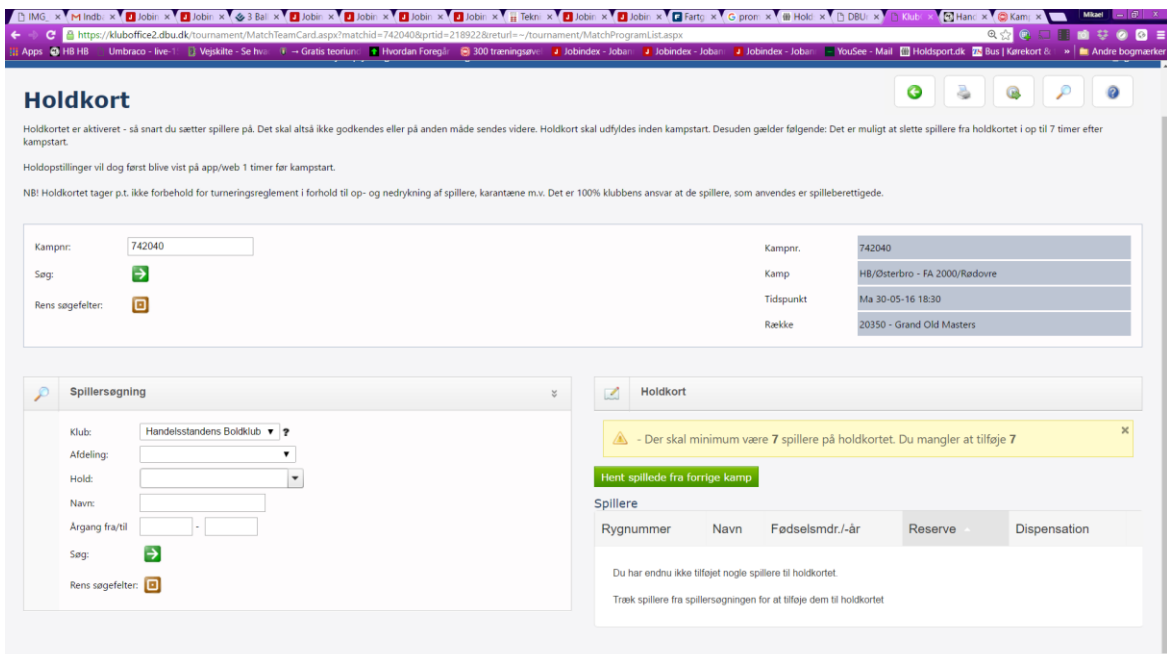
IMG_ × Indbk × Jobin × Jobin × 3 Ba × Jobin × Jobin × Jobin × Jobin × Tekn × Jobin × Jobin × Fartg × G pron × Hold × DBU × Klub × Hand × Kamp ×

Mikael

https://kluboffice2.dbu.dk/tournament/MatchTeamCard.aspx?matchid=742040&prtid=218922&returl=~/tournament/MatchProgramList.aspx

Apps HB HB Umbraco - live-1 Vejskilte - Se hva → Gratis teoriund Hvordan Foregår 300 træningsøve Jobindex - Joban Jobindex - Joban Jobindex - Joban YouSee - Mail Holdsport.dk Bus | Kørekort & » Andre bogmærker

Holdkort

Holdkortet er aktiveret - så snart du sætter spillere på. Det skal altså ikke godkendes eller på anden måde sendes videre. Holdkort skal udfyldes inden kampstart. Desuden gælder følgende: Det er muligt at slette spillere fra holdkortet i op til 7 timer efter kampstart.

Holdopstillinger vil dog først blive vist på app/web 1 timer før kampstart.

NB! Holdkortet tager p.t. ikke forbehold for turneringsreglement i forhold til op- og nedrykning af spillere, karantæne m.v. Det er 100% klubbens ansvar at de spillere, som anvendes er spilleberettigede.

Kampnr: 742040
Søg:
Rens søgefelter:

| Kampnr. | 742040 |
|---|---|
| Kamp | HB/Østerbro - FA 2000/Rødovre |
| Tidspunkt | Ma 30-05-16 18:30 |
| Række | 20350 - Grand Old Masters |

Spillersøgning

Klub: Handelsstandens Boldklub ?
Afdeling:
Hold:
Navn:
Årgang fra/til -
Søg:
Rens søgefelter:

Holdkort

- Der skal minimum være 7 spillere på holdkortet. Du mangler at tilføje 7

Hent spillede fra forrige kamp

Spillere

| Rygnummer | Navn | Fødselsmdr./-år | Reserve | Dispensation |
|---|---|---|---|---|

Du har endnu ikke tilføjet nogle spillere til holdkortet.

Træk spillere fra spillersøgningen for at tilføje dem til holdkortet